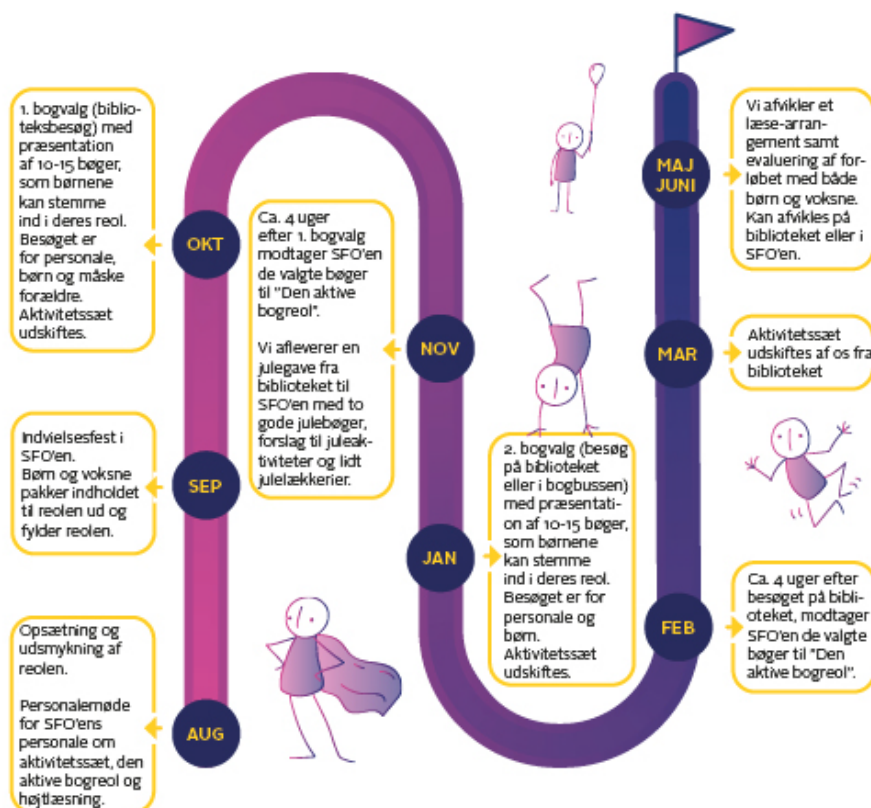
AUG

Opsætning og udsmykning af reolen.

Personalemøde for SFO'ens personale om aktivitetssæt, den aktive bogreol og højtlæsning.

SEP

Indvielsesfest i SFO'en. Børn og voksne pakker indholdet til reolen ud og fylder reolen.

OKT

1. bogvalg (biblioteksbesøg) med præsentation af 10-15 bøger, som børnene kan stemme ind i deres reol. Besøget er for personale, børn og måske forældre. Aktivitetssæt udskiftes.

NOV

Ca. 4 uger efter 1. bogvalg modtager SFO'en de valgte bøger til "Den aktive bogreol".

Vi afleverer en julegave fra biblioteket til SFO'en med to gode julebøger, forslag til juleaktiviteter og lidt julelækkerier.

JAN

2. bogvalg (besøg på biblioteket eller i bogbussen) med præsentation af 10-15 bøger, som børnene kan stemme ind i deres reol. Besøget er for personale og børn. Aktivitetssæt udskiftes.

FEB

Ca. 4 uger efter besøget på biblioteket, modtager SFO'en de valgte bøger til "Den aktive bogreol".

MAR

Aktivitetssæt udskiftes af os fra biblioteket

MAJ JUNI

Vi afvikler et læse-arrangement samt evaluering af forløbet med både børn og voksne. Kan afvikles på biblioteket eller i SFO'en.